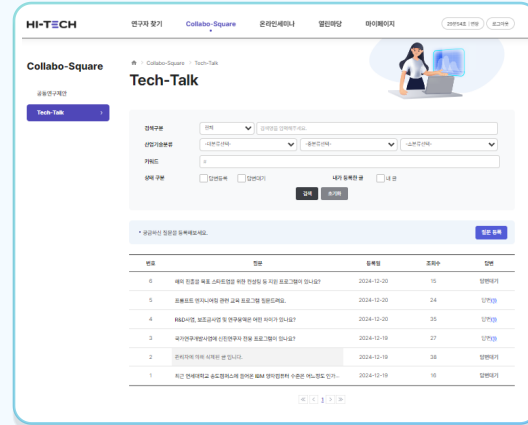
HI-TECH

연구자 찾기 Collabo-Square 온라인세미나 열린마당 마이페이지

29분54초 | 연장 로그아웃

Collabo-Square

공동연구제안

Tech-Talk

Collabo-Square > Tech-Talk

Tech-Talk

검색구분 전체 검색어를 입력하세요.

산업기술분류 -대분류선택- -중분류선택- -소분류선택-

키워드

상태 구분 답변등록 답변대기 내가 등록한 글 내 글

검색 초기화

* 궁금하신 질문을 등록해보세요.

질문 등록

| 번호 | 질문 | 등록일 | 조회수 | 답변 |
|---|---|---|---|---|
| 6 | 해외 진출을 목표로 스타트업을 위한 컨설팅 및 지원 프로그램이 있나요? | 2024-12-20 | 15 | 답변대기 |
| 5 | 프롬프트 엔지니어링 관련 교육 프로그램 질문드려요. | 2024-12-20 | 24 | 답변(1) |
| 4 | R&D사업, 보조금사업 등 연구활동은 어떤 차이가 있나요? | 2024-12-20 | 35 | 답변(1) |
| 3 | 국가연구개발사업에 신진연구자 전용 프로그램이 있나요? | 2024-12-19 | 27 | 답변(1) |
| 2 | 관리자에 의해 삭제된 글 입니다. | 2024-12-19 | 38 | 답변대기 |
| 1 | 최근 언세대학교 송도캠퍼스에 들어온 IBM 양자컴퓨터 수준은 어느정도 인가... | 2024-12-19 | 16 | 답변대기 |

1